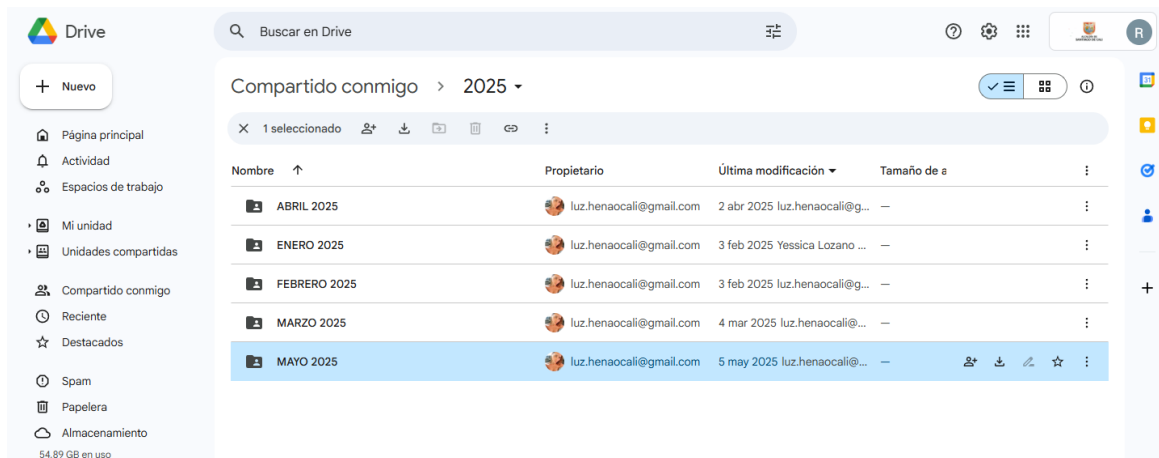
Drive

Buscar en Drive

R

Nuevo

Página principal
Actividad
Espacios de trabajo

Mi unidad
Unidades compartidas

Compartido conmigo
Reciente
Destacados

Spam
Papelera
Almacenamiento

54.89 GB en uso

Compartido conmigo > 2025

1 seleccionado

| Nombre | Propietario | Última modificación | Tamaño de a |
|---|---|---|---|
| ABRIL 2025 | luz.henaocali@gmail.com | 2 abr 2025 luz.henaocali@g... | — |
| ENERO 2025 | luz.henaocali@gmail.com | 3 feb 2025 Yessica Lozano ... | — |
| FEBRERO 2025 | luz.henaocali@gmail.com | 3 feb 2025 luz.henaocali@g... | — |
| MARZO 2025 | luz.henaocali@gmail.com | 4 mar 2025 luz.henaocali@... | — |
| MAYO 2025 | luz.henaocali@gmail.com | 5 may 2025 luz.henaocali@... | — |